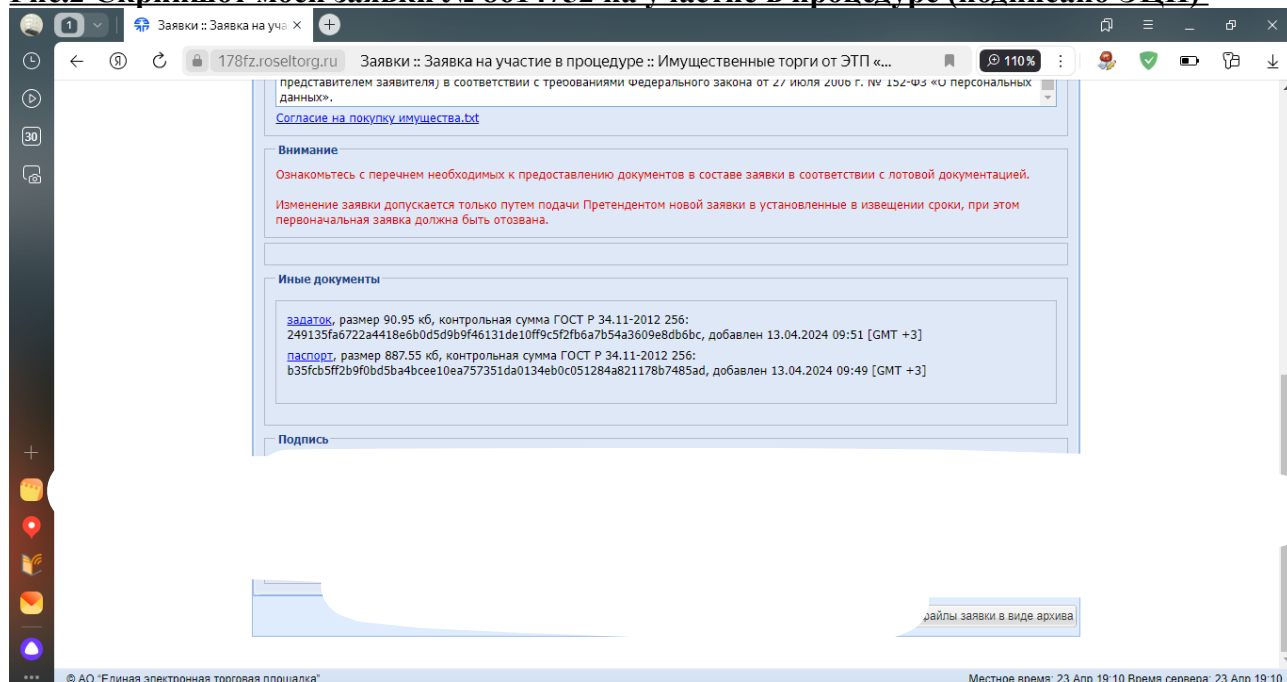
1 Заявки :: Заявка на уча

178fz.roseltorg.ru Заявки :: Заявка на участие в процедуре :: Имущественные торги от ЭТП «...

110%

30

представителем заявителя) в соответствии с требованиями Федерального закона от 27 июля 2006 г. № 152-ФЗ «О персональных данных».

Согласие на покупку имущества.txt

Внимание

Ознакомьтесь с перечнем необходимых к предоставлению документов в составе заявки в соответствии с лотовой документацией.

Изменение заявки допускается только путем подачи Претендентом новой заявки в установленные в извещении сроки, при этом первоначальная заявка должна быть отозвана.

Иные документы

задаток, размер 90.95 кб, контрольная сумма ГОСТ Р 34.11-2012 256: 249135fa6722a4418e6b0d5d9b9f46131de10ff9c5f2fb6a7b54a3609e8db6bc, добавлен 13.04.2024 09:51 [GMT +3]

паспорт, размер 887.55 кб, контрольная сумма ГОСТ Р 34.11-2012 256: b35fcb5ff2b9f0bd5ba4bcee10ea757351da0134eb0c051284a821178b7485ad, добавлен 13.04.2024 09:49 [GMT +3]

Подпись

файлы заявки в виде архива

© АО "Единая электронная торговая площадка"

Местное время: 23 Апр 19:10 Время сервера: 23 Апр 19:10